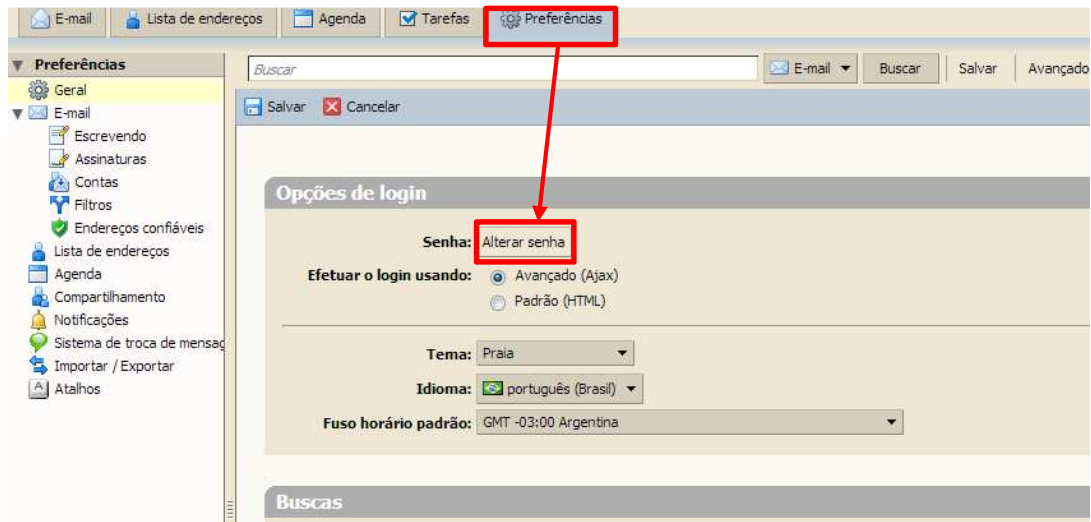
E-mail | Lista de endereços | Agenda | Tarefas | Preferências

Preferências
Geral
E-mail
Escrevendo
Assinaturas
Contas
Filtros
Endereços confiáveis
Lista de endereços
Agenda
Compartilhamento
Notificações
Sistema de troca de mensag
Importar / Exportar
Atalhos

Buscar
E-mail
Buscar
Salvar
Avançado

Salvar
Cancelar

Opções de login

Senha: Alterar senha
Efetuar o login usando: Avançado (Ajax)
Padrão (HTML)

Tema: Praia
Idioma: português (Brasil)
Fuso horário padrão: GMT -03:00 Argentina

Buscas